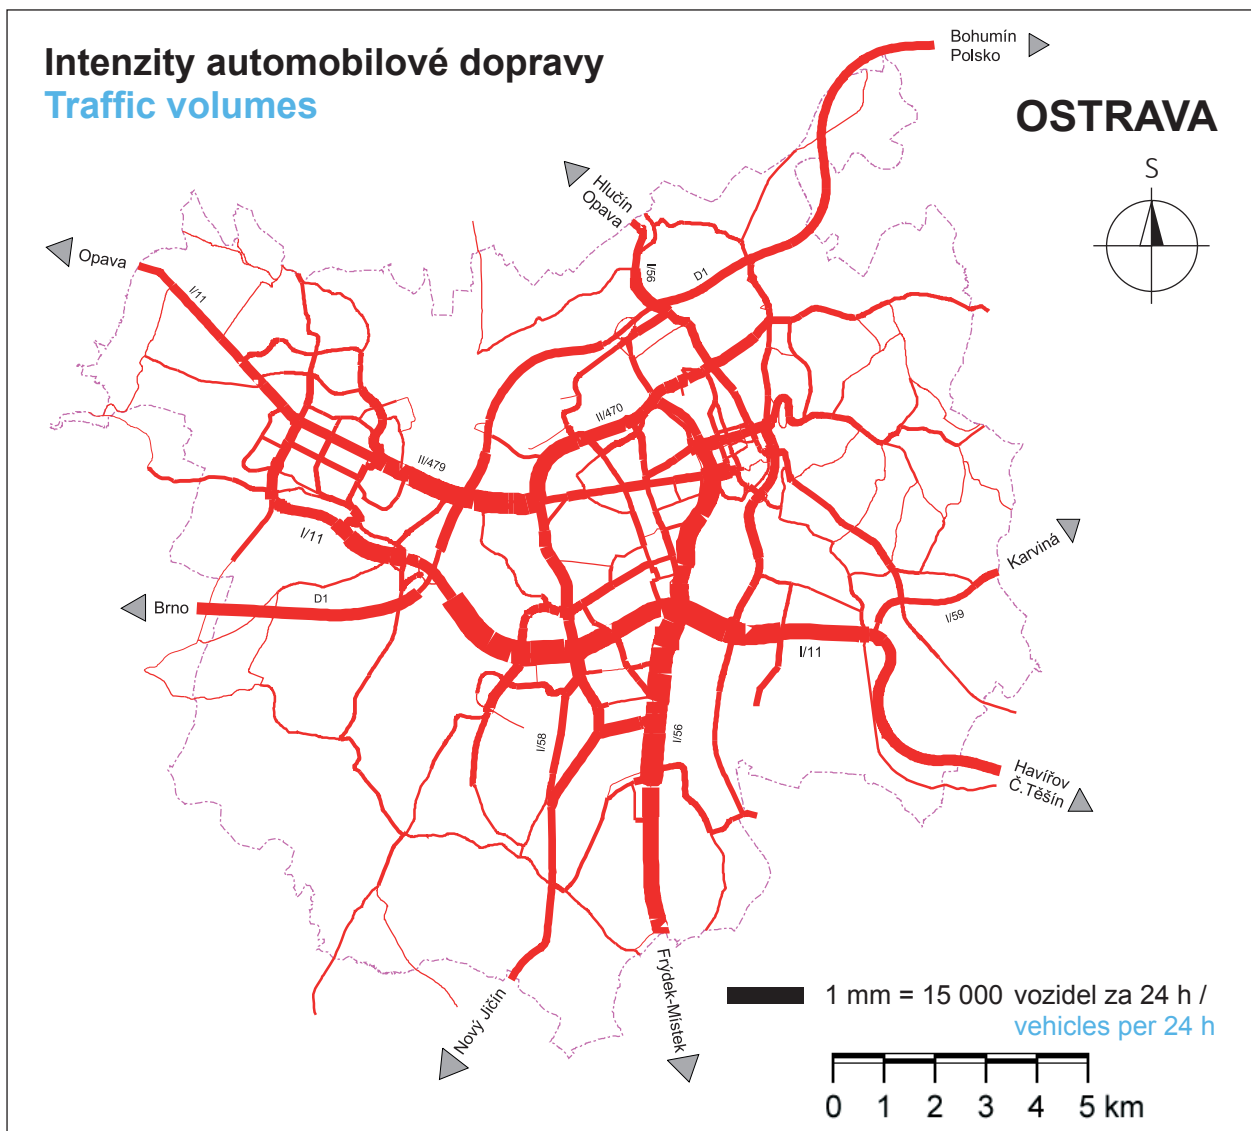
Intenzity automobilové dopravy
Traffic volumes

OSTRAVA

S

Bohumín
Polsko

Hlučín
Opava

Opava

I/11

I/56

D1

II/470

II/479

I/11

Brno

D1

Karviná

I/59

I/11

I/58

I/56

Havířov
Č.Těšín

Nový Jičín

Frýdek-Místek

1 mm = 15 000 vozidel za 24 h /
vehicles per 24 h

0 1 2 3 4 5 km